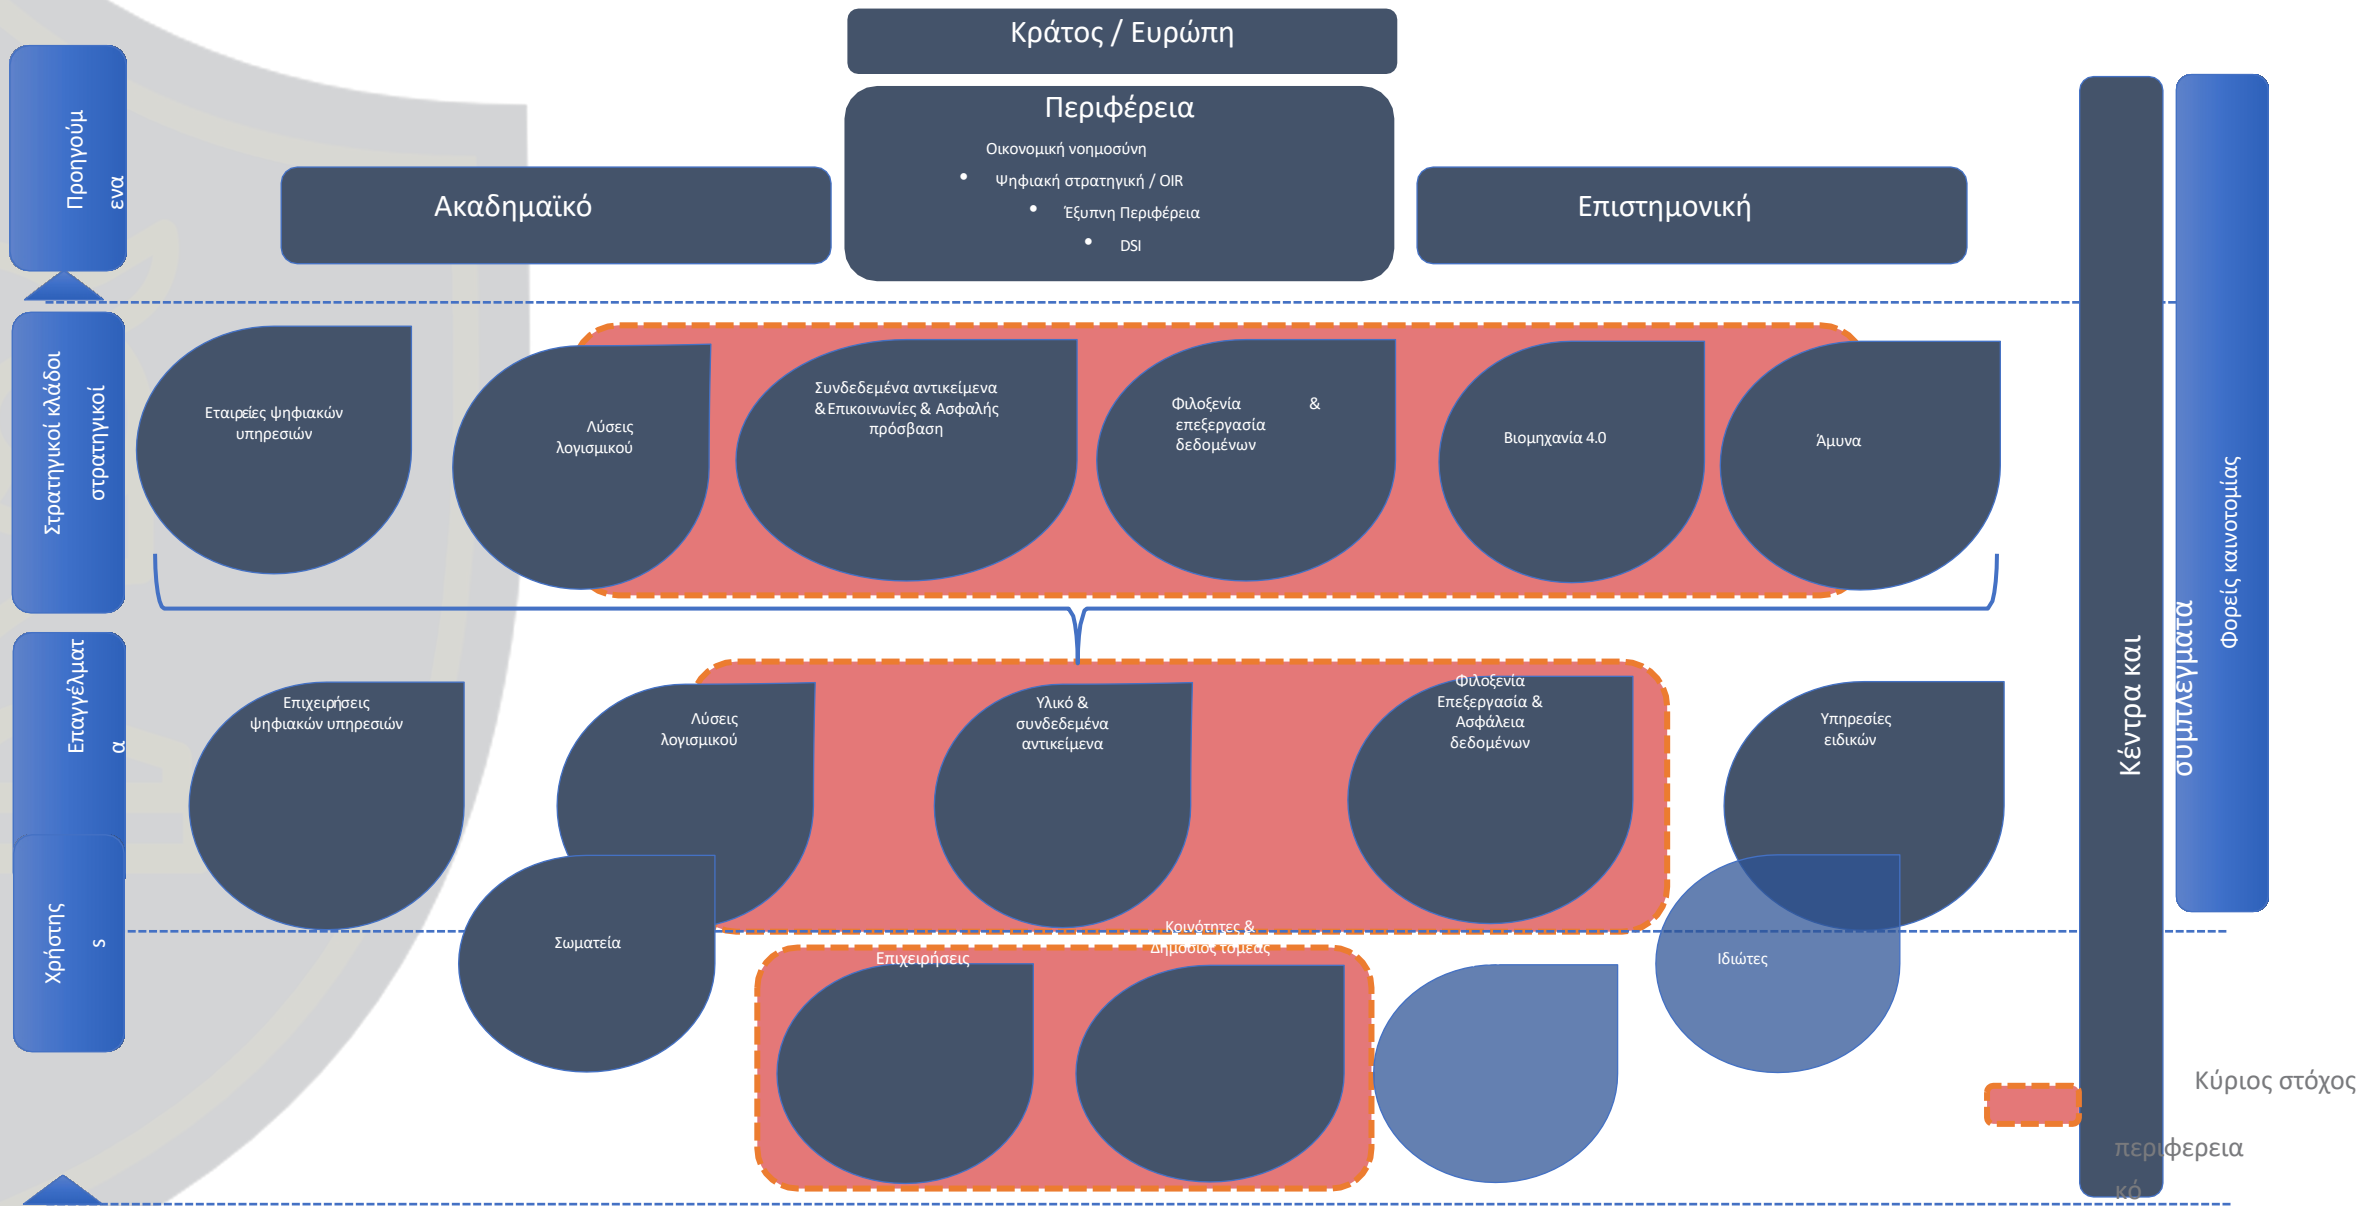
Κράτος / Ευρώπη

Περιφέρεια

Οικονομική νοημοσύνη
• Ψηφιακή στρατηγική / OIR
• Έξυπνη Περιφέρεια
• DSI

Ακαδημαϊκό

Επιστημονική

Προηγούμ ενα

Στρατηγικοί κλάδοι στρατηγικοί

Εταιρείες ψηφιακών υπηρεσιών

Λύσεις λογισμικού

Συνδεδεμένα αντικείμενα & Επικοινωνίες & Ασφαλής πρόσβαση

Φιλοξενία & επεξεργασία δεδομένων

Βιομηχανία 4.0

Άμυνα

Επαγγέλματ α

Επιχειρήσεις ψηφιακών υπηρεσιών

Λύσεις λογισμικού

Υλικό & συνδεδεμένα αντικείμενα

Φιλοξενία Επεξεργασία & Ασφάλεια δεδομένων

Υπηρεσίες ειδικών

Χρήστης s

Σωματεία

Κοινότητες & Δημόσιος τομέας

Επιχειρήσεις

Ιδιώτες

Κέντρα και

συμπλέγματα

Φορείς καινοτομίας

Κύριος στόχος

περιφέρεια κό